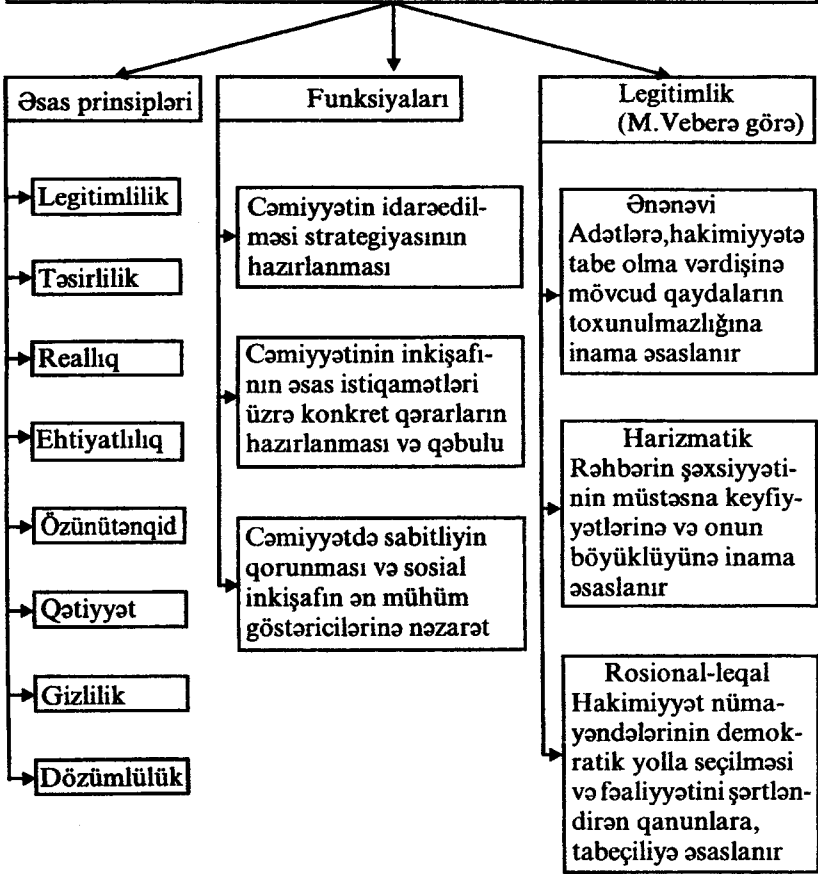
Əsas prinsipləri

Legitimlilik

Təsirlilik

Reallıq

Ehtiyatlılıq

Özünütənqid

Qətiyyət

Gizlilik

Dözümlülük

Funksiyaları

Cəmiyyətin idarəedilməsi strategiyasının hazırlanması

Cəmiyyətinin inkişafının əsas istiqamətləri üzrə konkret qərarların hazırlanması və qəbulu

Cəmiyyətdə sabitliyin qorunması və sosial inkişafın ən mühüm göstəricilərinə nəzarət

Legitimlik (M.Veberə görə)

Ənənəvi
Adətlərə,hakimiyyətə tabe olma vərdişinə mövcud qaydaların toxunulmazlığına inama əsaslanır

Harizmatik
Rəhbərin şəxsiyyətinin müstəsna keyfiyyətlərinə və onun böyüklüyünə inama əsaslanır

Rosional-leqal
Hakimiyyət nümayəndələrinin demokratik yolla seçilməsi və fəaliyyətini şərtləndirən qanunlara, tabeçiliyə əsaslanır